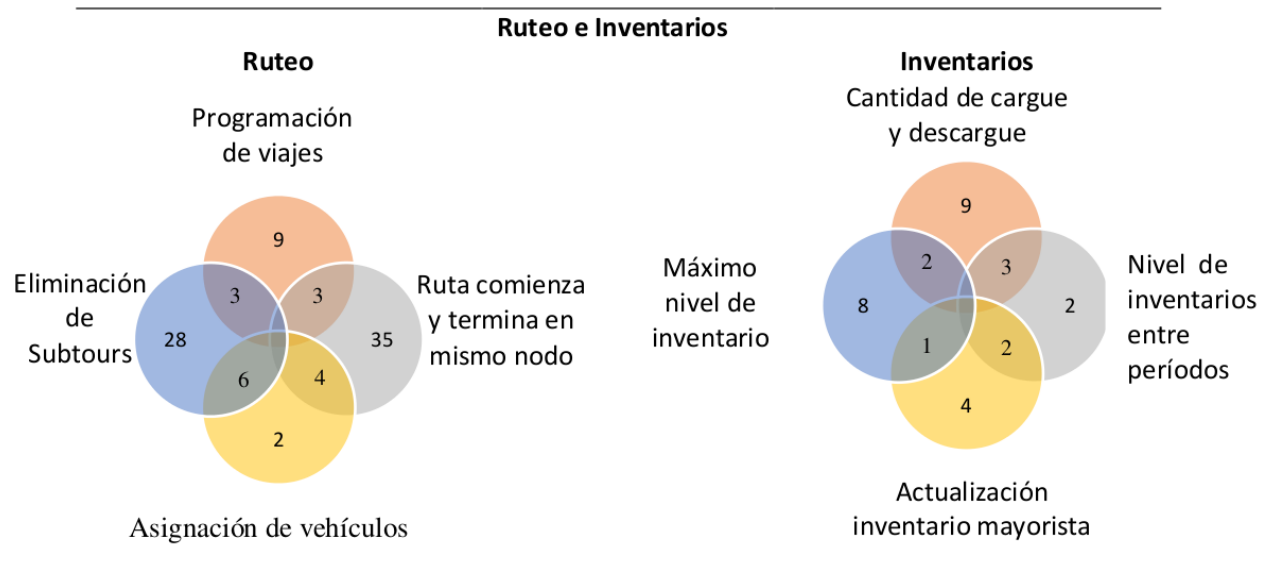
Ruteo e Inventarios

Ruteo

Programación de viajes

9

Eliminación de Subtours

3

3

Ruta comienza y termina en mismo nodo

28

35

6

4

2

Asignación de vehículos

Inventarios

Cantidad de cargue y descargue

9

Máximo nivel de inventario

2

3

Nivel de inventarios entre períodos

8

2

1

2

4

Actualización inventario mayorista